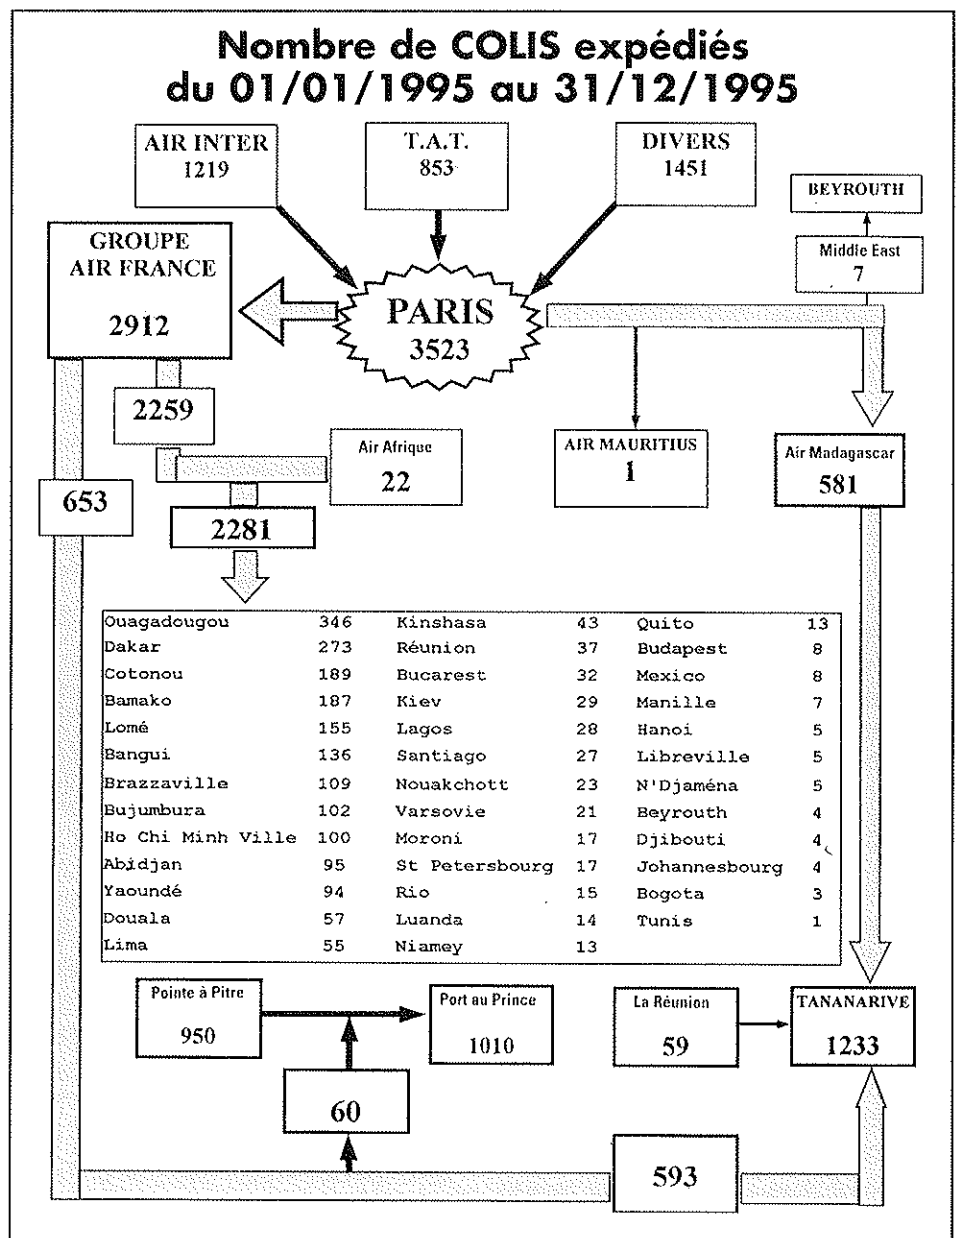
Nombre de COLIS expédiés
du 01/01/1995 au 31/12/1995

AIR INTER
1219

T.A.T.
853

DIVERS
1451

BEYROUTH

Middle East
7

GROUPE
AIR FRANCE

2912

PARIS
3523

2259

Air Afrique
22

AIR MAURITIUS
1

Air Madagascar
581

653

2281

| | | | | | |
|---|---|---|---|---|---|
| Ouagadougou | 346 | Kinshasa | 43 | Quito | 13 |
| Dakar | 273 | Réunion | 37 | Budapest | 8 |
| Cotonou | 189 | Bucarest | 32 | Mexico | 8 |
| Bamako | 187 | Kiev | 29 | Manille | 7 |
| Lomé | 155 | Lagos | 28 | Hanoi | 5 |
| Bangui | 136 | Santiago | 27 | Libreville | 5 |
| Brazzaville | 109 | Nouakchott | 23 | N'Djaména | 5 |
| Bujumbura | 102 | Varsovie | 21 | Beyrouth | 4 |
| Ho Chi Minh Ville | 100 | Moroni | 17 | Djibouti | 4 |
| Abidjan | 95 | St Petersbourg | 17 | Johannesbourg | 4 |
| Yaoundé | 94 | Rio | 15 | Bogota | 3 |
| Douala | 57 | Luanda | 14 | Tunis | 1 |
| Lima | 55 | Niamey | 13 | | |

Pointe à Pitre
950

Port au Prince
1010

La Réunion
59

TANANARIVE
1233

60

593